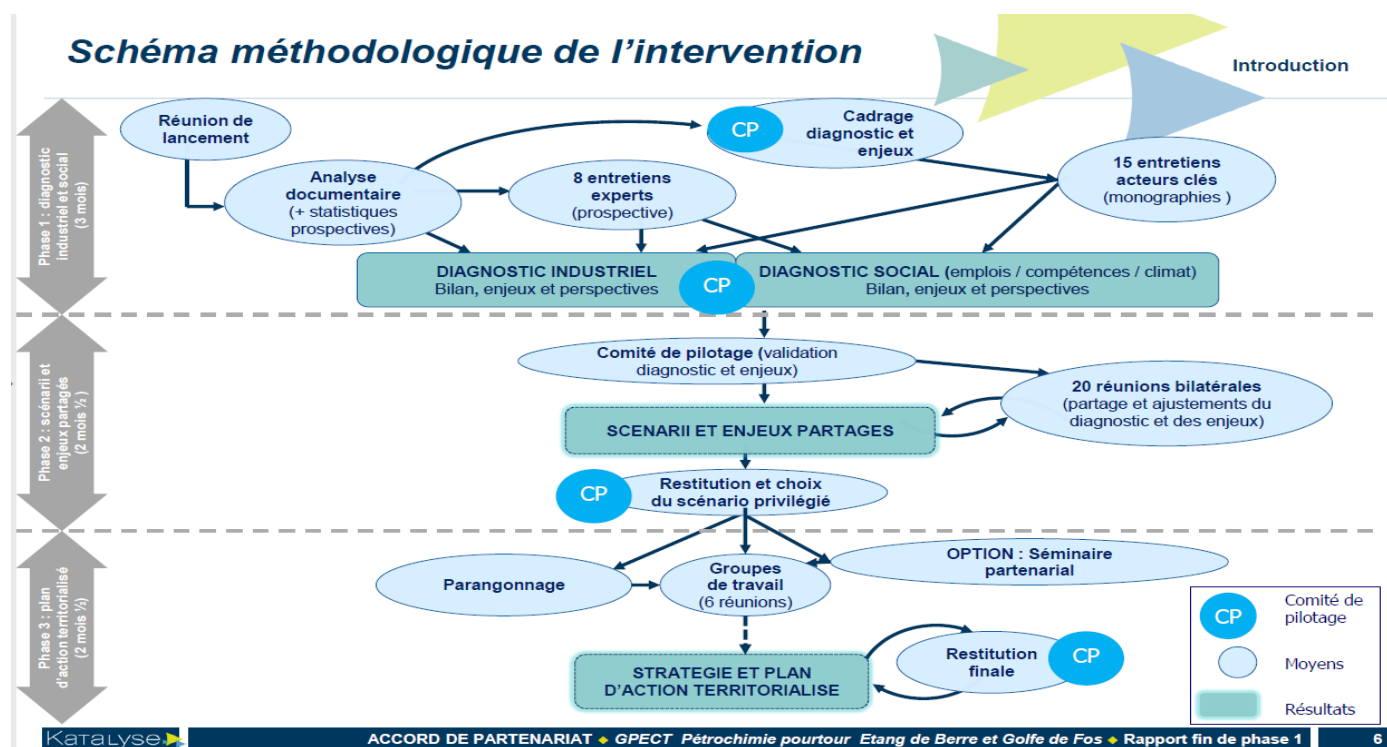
Schéma méthodologique de l'intervention

Introduction

Phase 1 : diagnostic industriel et social (3 mois)

Réunion de lancement

CP

Cadrage diagnostic et enjeux

Analyse documentaire (+ statistiques prospectives)

8 entretiens experts (prospective)

15 entretiens acteurs clés (monographies )

DIAGNOSTIC INDUSTRIEL
Bilan, enjeux et perspectives

CP

DIAGNOSTIC SOCIAL (emplois / compétences / climat)
Bilan, enjeux et perspectives

Phase 2 : scénarii et enjeux partagés (2 mois ½)

Comité de pilotage (validation diagnostic et enjeux)

20 réunions bilatérales (partage et ajustements du diagnostic et des enjeux)

SCENARII ET ENJEUX PARTAGES

CP

Restitution et choix du scénario privilégié

Phase 3 : plan d'action territorialisé (2 mois ½)

Parangonnage

Groupes de travail (6 réunions)

OPTION : Séminaire partenarial

STRATEGIE ET PLAN D'ACTION TERRITORIALISE

Restitution finale

CP

CP Comité de pilotage

Moyens

Résultats

Katalyse

ACCORD DE PARTENARIAT ◆ GPECT Pétrochimie pourtour Etang de Berre et Golfe de Fos ◆ Rapport fin de phase 1

6